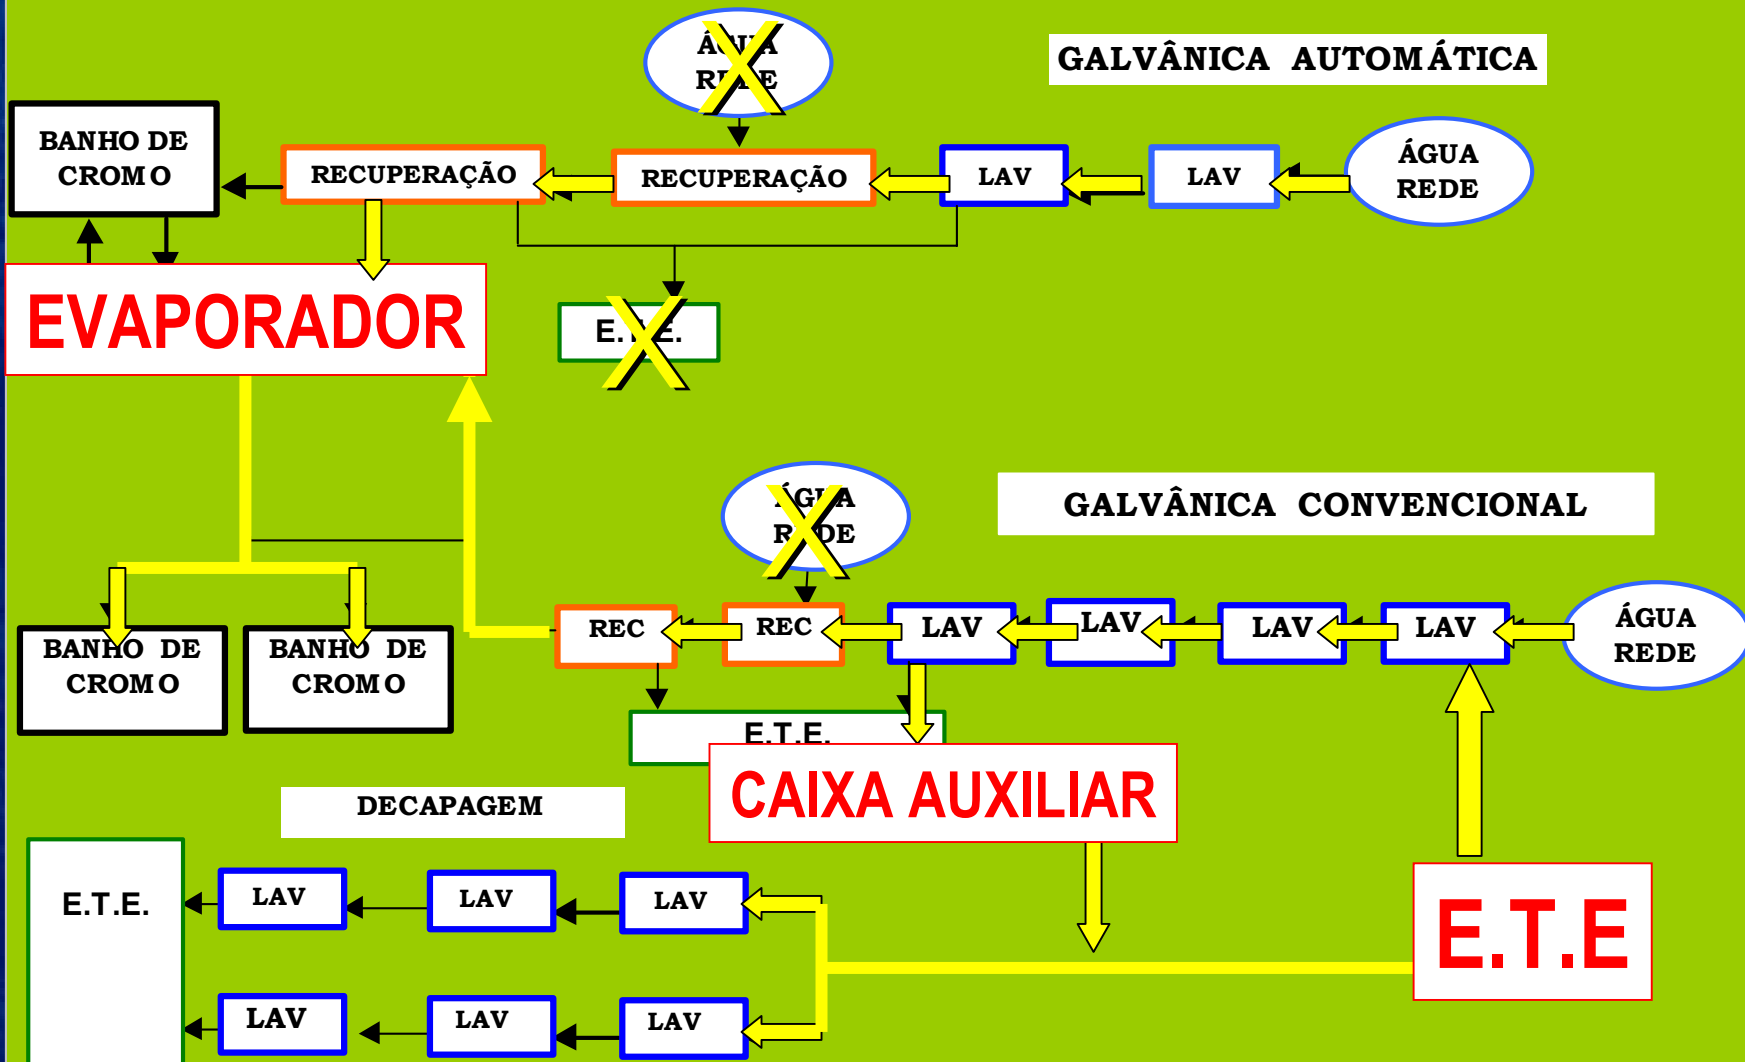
ÁGUA REDE

GALVÂNICA AUTOMÁTICA

BANHO DE CROMO

RECUPERAÇÃO

RECUPERAÇÃO

LAV

LAV

ÁGUA REDE

EVAPORADOR

E.T.E.

ÁGUA REDE

GALVÂNICA CONVENCIONAL

BANHO DE CROMO

BANHO DE CROMO

REC

REC

LAV

LAV

LAV

LAV

ÁGUA REDE

E.T.E.

CAIXA AUXILIAR

DECAPAGEM

E.T.E.

LAV

LAV

LAV

LAV

LAV

LAV

E.T.E